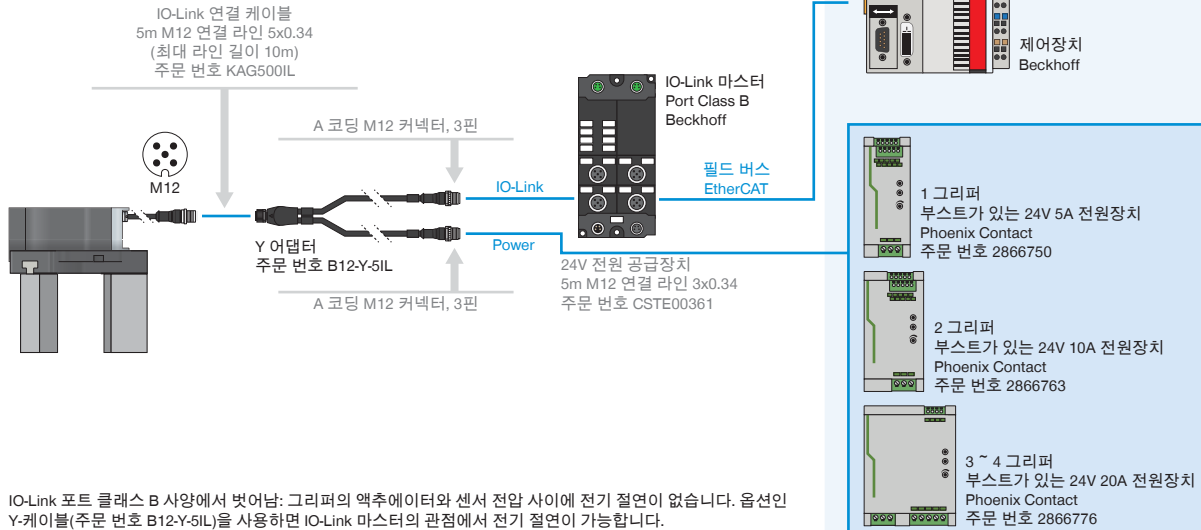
IO-Link 연결 케이블
5m M12 연결 라인 5x0.34
(최대 라인 길이 10m)
주문 번호 KAG500IL

M12

A 코딩 M12 커넥터, 3핀

IO-Link 마스터
Port Class B
Beckhoff

제어장치
Beckhoff

필드 버스
EtherCAT

IO-Link

Power

Y 어댑터
주문 번호 B12-Y-5IL

24V 전원 공급장치
5m M12 연결 라인 3x0.34
주문 번호 CSTE00361

A 코딩 M12 커넥터, 3핀

1 그리퍼
부스트가 있는 24V 5A 전원장치
Phoenix Contact
주문 번호 2866750

2 그리퍼
부스트가 있는 24V 10A 전원장치
Phoenix Contact
주문 번호 2866763

3 ~ 4 그리퍼
부스트가 있는 24V 20A 전원장치
Phoenix Contact
주문 번호 2866776

IO-Link 포트 클래스 B 사양에서 벗어남: 그리퍼의 액추에이터와 센서 전압 사이에 전기 절연이 없습니다. 옵션인 Y-케이블(주문 번호 B12-Y-5IL)을 사용하면 IO-Link 마스터의 관점에서 전기 절연이 가능합니다.